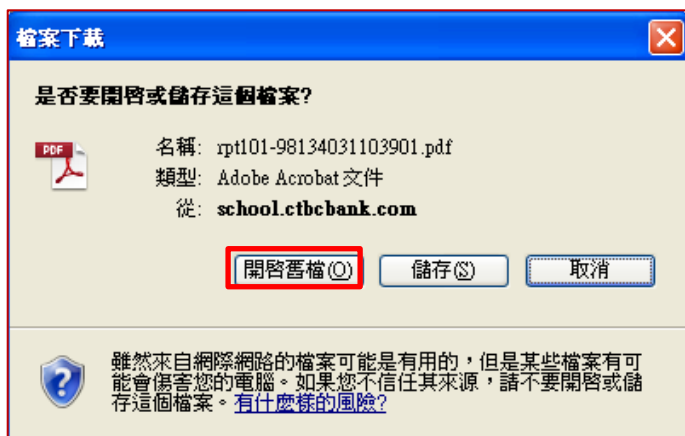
檔案下載

是否要開啓或儲存這個檔案?

PDF

名稱: rpt101-98134031103901.pdf
類型: Adobe Acrobat 文件
從: school.ctbcbank.com

開啓舊檔(O)
儲存(S)
取消

雖然來自網際網路的檔案可能是有用的，但是某些檔案有可能會傷害您的電腦。如果您不信任其來源，請不要開啓或儲存這個檔案。有什麼樣的風險?